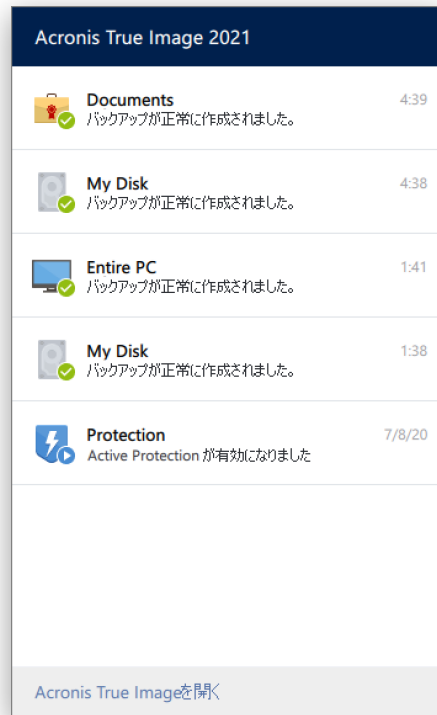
Acronis True Image 2021

Documents
バックアップが正常に作成されました。
4:39

My Disk
バックアップが正常に作成されました。
4:38

Entire PC
バックアップが正常に作成されました。
1:41

My Disk
バックアップが正常に作成されました。
1:38

Protection
Active Protection が有効になりました
7/8/20

Acronis True Imageを開く